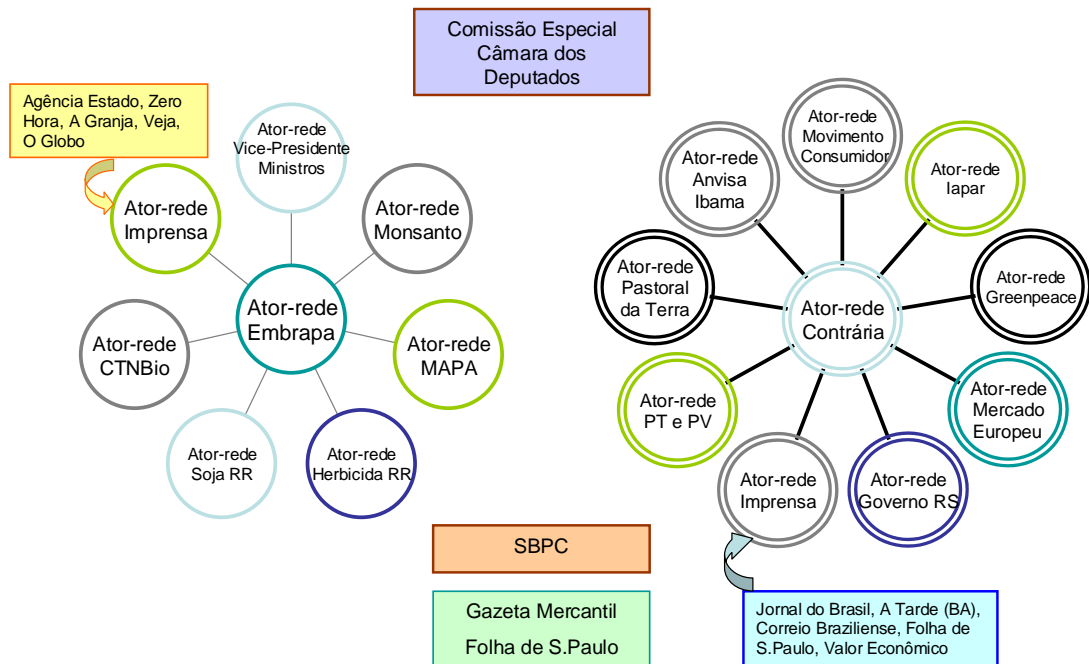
Comissão Especial Câmara dos Deputados

Agência Estado, Zero Hora, A Granja, Veja, O Globo

Ator-rede Vice-Presidente Ministros

Ator-rede Imprensa

Ator-rede Monsanto

Ator-rede Embrapa

Ator-rede CTNBio

Ator-rede MAPA

Ator-rede Soja RR

Ator-rede Herbicida RR

Ator-rede Movimento Consumidor

Ator-rede Anvisa Ibama

Ator-rede Iapar

Ator-rede Pastoral da Terra

Ator-rede Greenpeace

Ator-rede Contrária

Ator-rede PT e PV

Ator-rede Mercado Europeu

Ator-rede Imprensa

Ator-rede Governo RS

SBPC

Gazeta Mercantil

Folha de S.Paulo

Jornal do Brasil, A Tarde (BA), Correio Braziliense, Folha de S.Paulo, Valor Econômico